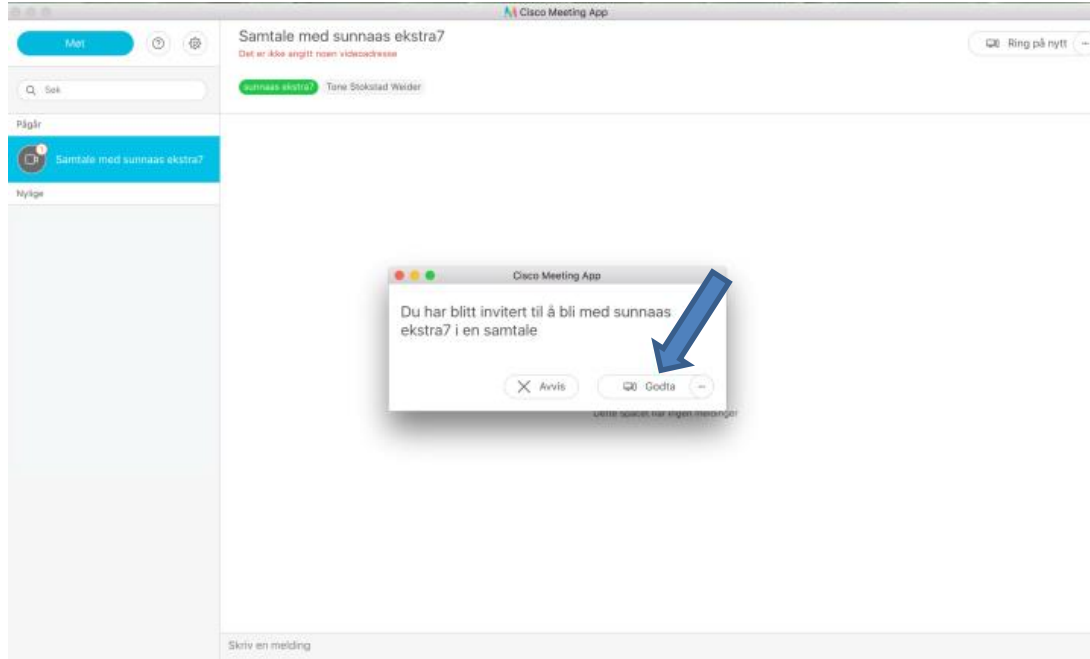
Cisco Meeting App

Møt

Søk

Pågår

Samtale med sunnaas ekstra7

Nylige

Samtale med sunnaas ekstra7

Det er ikke angitt noen videoadresse

sunnaas ekstra7 Tone Stokstad Weider

Ring på nytt

Cisco Meeting App

Du har blitt invitert til å bli med sunnaas ekstra7 i en samtale

Avvis

Godta

Dette spacet har ingen meldinger

Skriv en melding